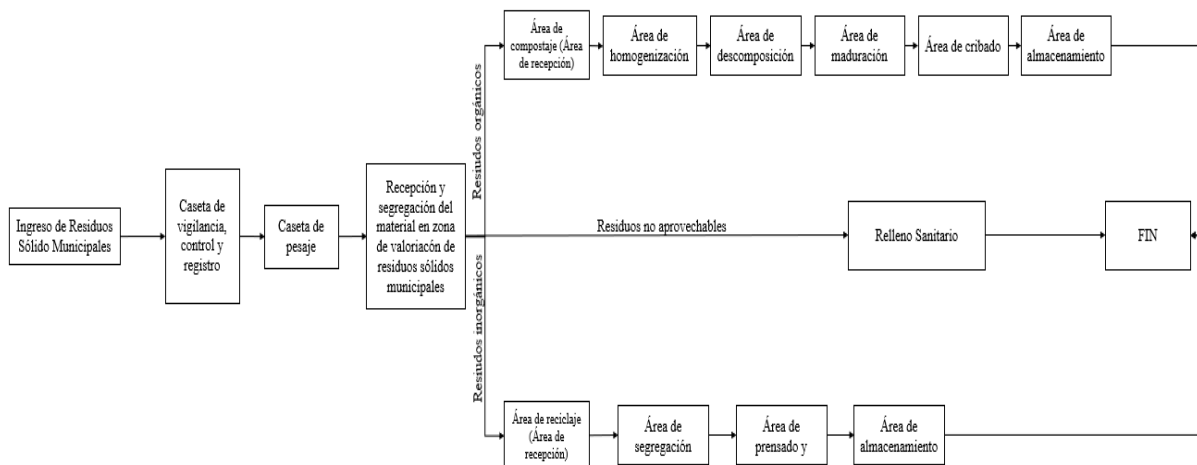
Ingreso de Residuos Sólido Municipales

Caseta de vigilancia, control y registro

Caseta de pesaje

Recepción y segregación del material en zona de valoriacón de residuos sólidos municipales

Residuos orgánicos

Área de compostaje (Área de recepción)

Área de homogenización

Área de descomposición

Área de maduración

Área de cribado

Área de almacenamiento

Residuos no aprovechables

Relleno Sanitario

FIN

Residuos inorgánicos

Área de reciclaje (Área de recepción)

Área de segregación

Área de prensado y

Área de almacenamiento